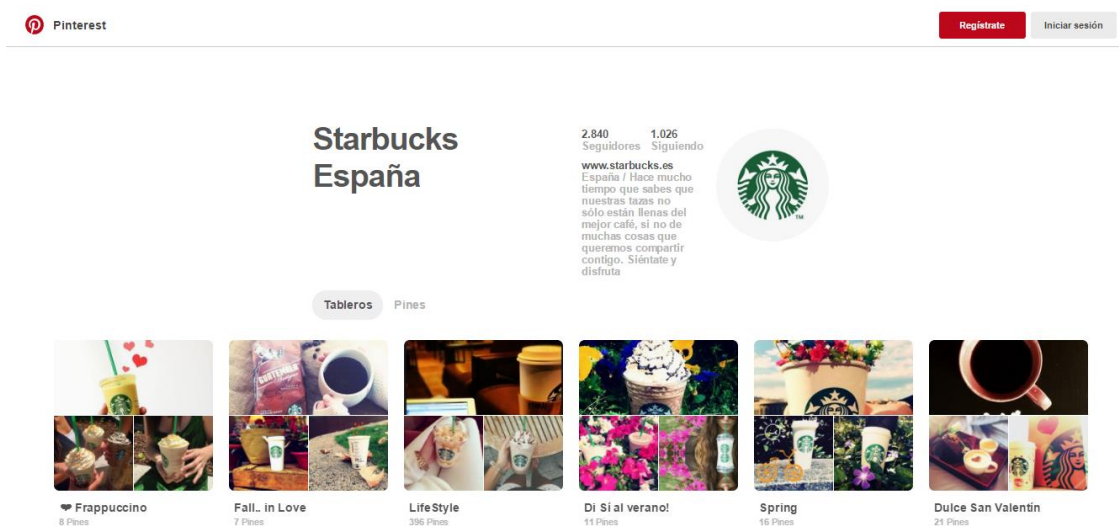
Pinterest

Regístrate

Iniciar sesión

Starbucks España

2.840 Seguidores

1.026 Siguiendo

www.starbucks.es

España / Hace mucho tiempo que sabes que nuestras tazas no sólo están llenas del mejor café, si no de muchas cosas que queremos compartir contigo. Siéntate y disfruta

Tableros

Pines

❤ Frappuccino
8 Pines

Fall.. in Love
7 Pines

LifeStyle
396 Pines

Di Sí al verano!
11 Pines

Spring
16 Pines

Dulce San Valentín
21 Pines